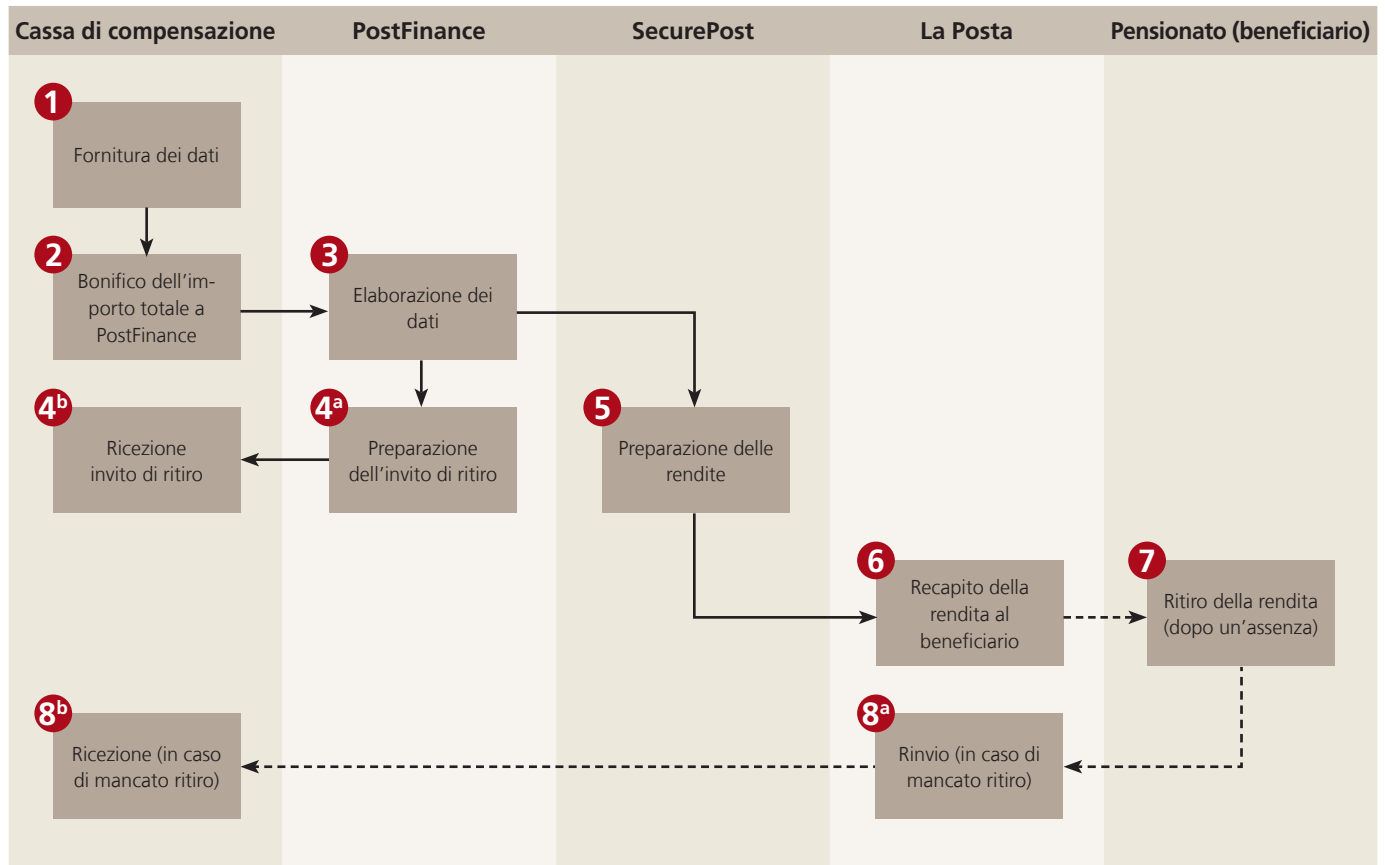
Cassa di compensazione

PostFinance

SecurePost

La Posta

Pensionato (beneficiario)

1 Fornitura dei dati

2 Bonifico dell'importo totale a PostFinance

3 Elaborazione dei dati

4$^b$ Ricezione invito di ritiro

4$^a$ Preparazione dell'invito di ritiro

5 Preparazione delle rendite

6 Recapito della rendita al beneficiario

7 Ritiro della rendita (dopo un'assenza)

8$^b$ Ricezione (in caso di mancato ritiro)

8$^a$ Rinvio (in caso di mancato ritiro)